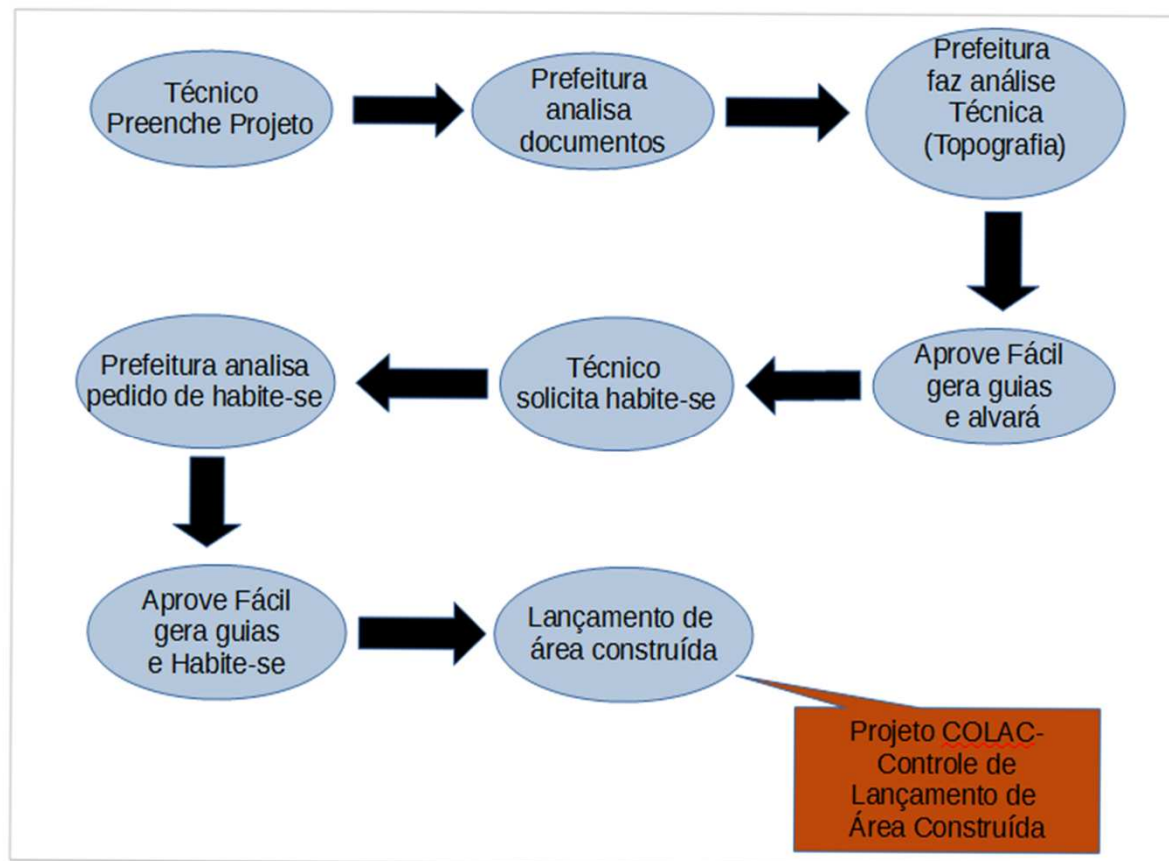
Técnico Preenche Projeto

Prefeitura analisa documentos

Prefeitura faz análise Técnica (Topografia)

Aprove Fácil gera guias e alvará

Técnico solicita habite-se

Prefeitura analisa pedido de habite-se

Aprove Fácil gera guias e Habite-se

Lançamento de área construída

Projeto COLAC-Controle de Lançamento de Área Construída